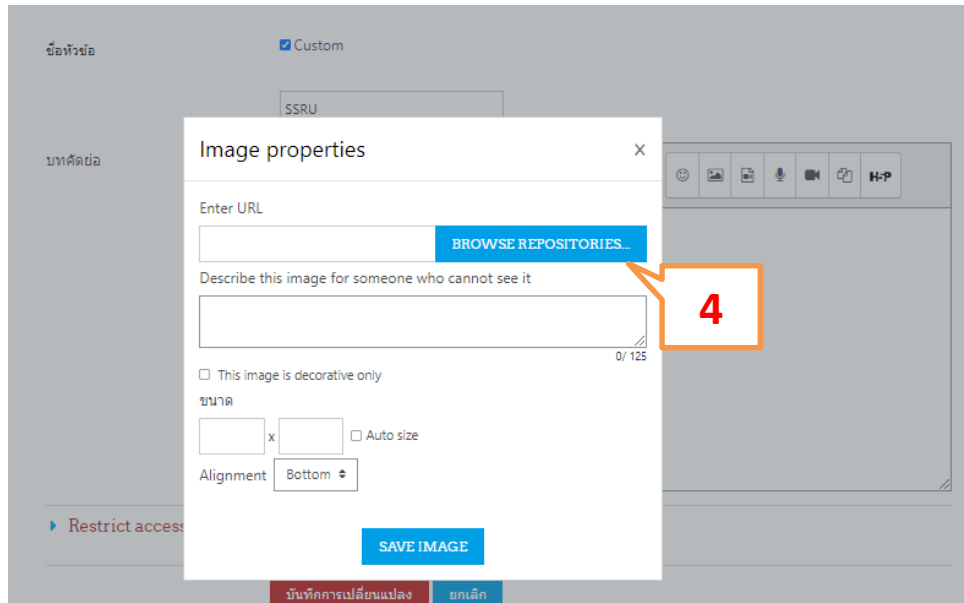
ชื่อหัวข้อ

Custom

SSRU

บทคัดย่อ

Image properties

×

Enter URL

BROWSE REPOSITORIES...

4

Describe this image for someone who cannot see it

0/ 125

This image is decorative only

ขนาด

x

Auto size

Alignment

Bottom

SAVE IMAGE

Restrict access

บันทึกการเปลี่ยนแปลง

ยกเลิก